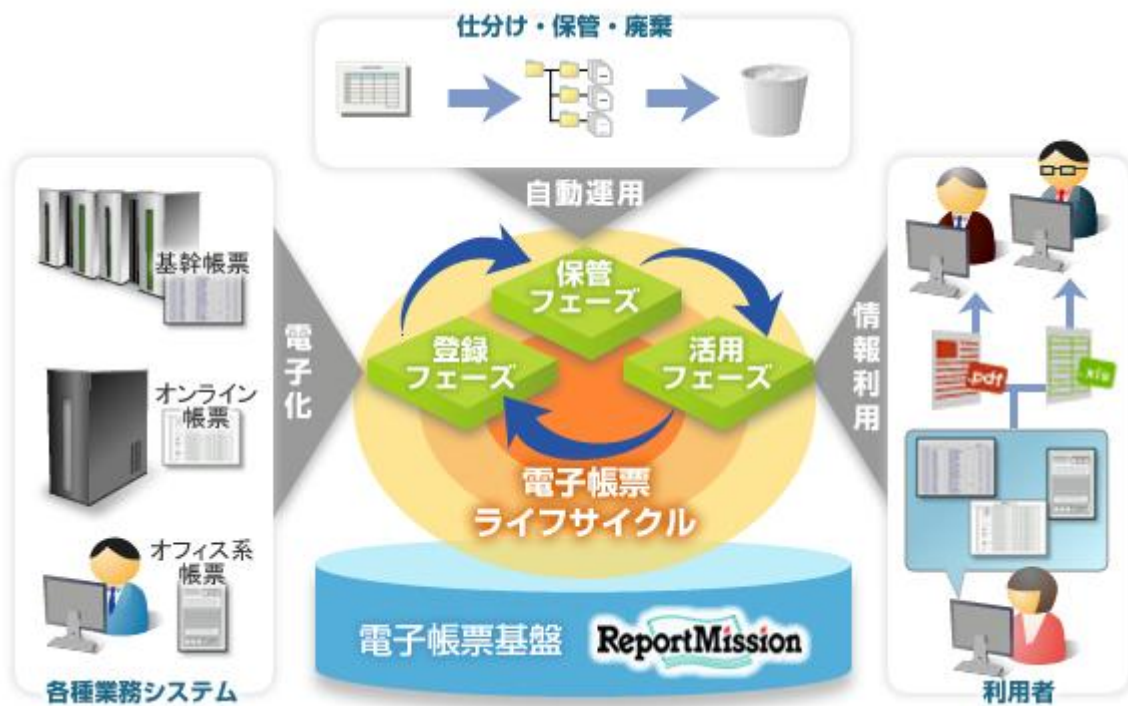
仕分け・保管・廃棄

自動運用

基幹帳票

オンライン帳票

オフィス系帳票

各種業務システム

電子化

保管フェーズ

登録フェーズ

活用フェーズ

電子帳票ライフサイクル

情報利用

pdf

xls

利用者

電子帳票基盤 ReportMission